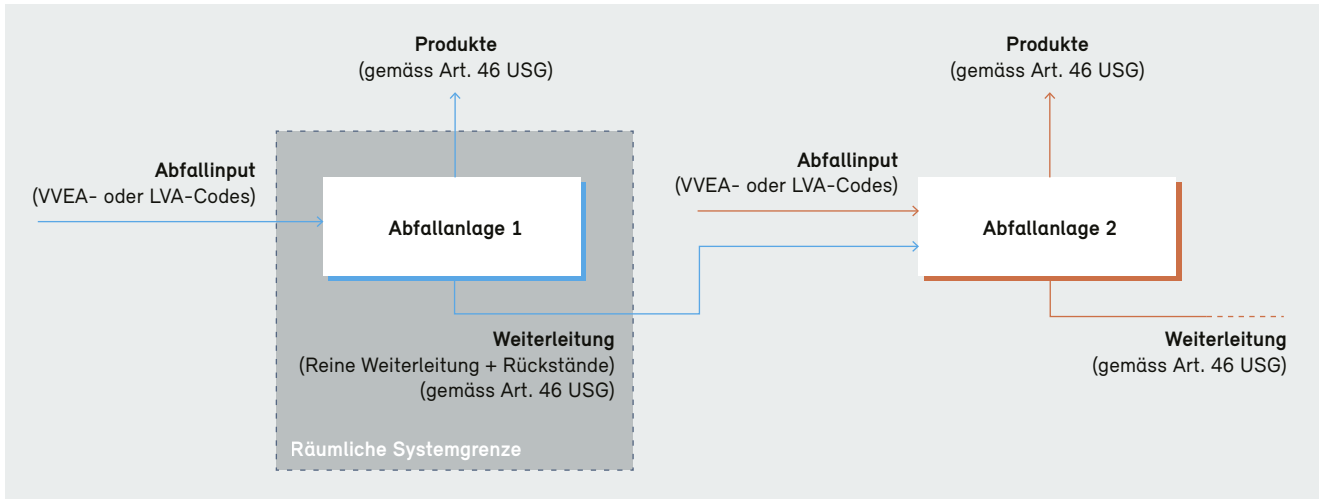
Produkte
(gemäss Art. 46 USG)

Abfallinput
(VVEA- oder LVA-Codes)

Abfallanlage 1

Weiterleitung
(Reine Weiterleitung + Rückstände)
(gemäss Art. 46 USG)

Räumliche Systemgrenze

Produkte
(gemäss Art. 46 USG)

Abfallinput
(VVEA- oder LVA-Codes)

Abfallanlage 2

Weiterleitung
(gemäss Art. 46 USG)